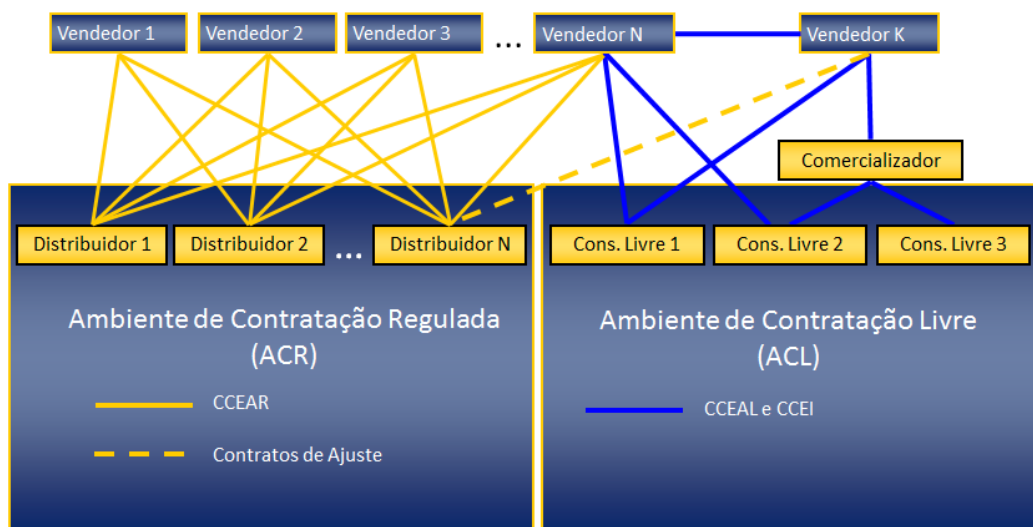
Vendedor 1 Vendedor 2 Vendedor 3 ... Vendedor N Vendedor K

Comercializador

Distribuidor 1 Distribuidor 2 ... Distribuidor N

Cons. Livre 1 Cons. Livre 2 Cons. Livre 3

Ambiente de Contratação Regulada (ACR)

CCEAR

Contratos de Ajuste

Ambiente de Contratação Livre (ACL)

CCEAL e CCEI